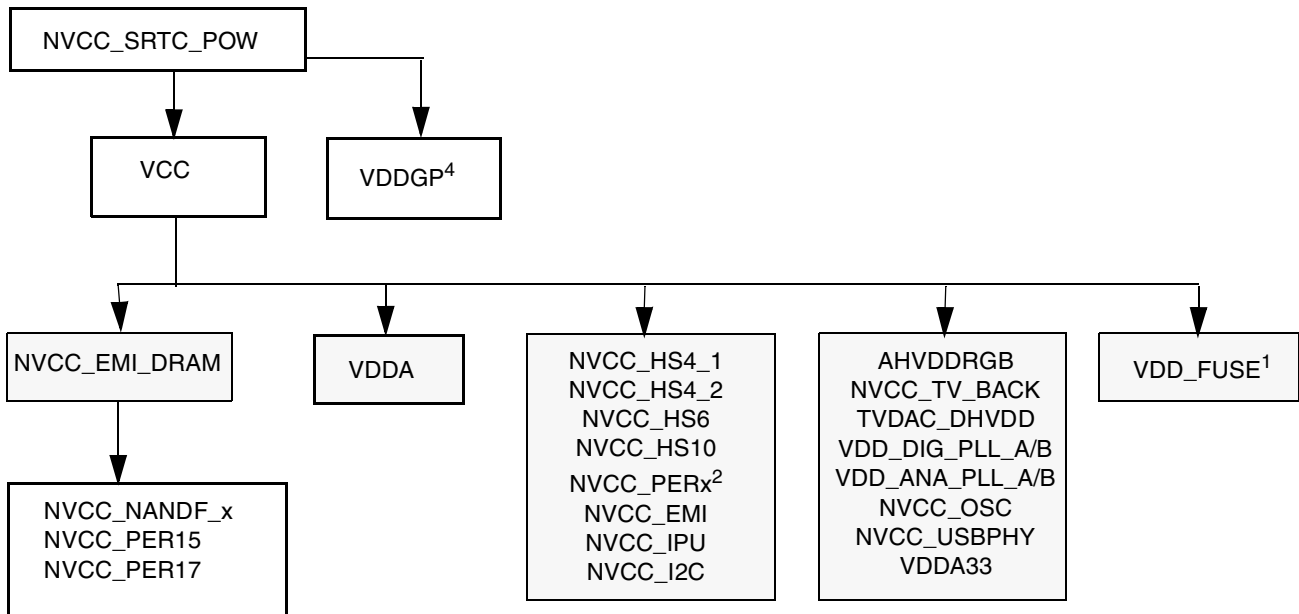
NVCC_SRTC_POW

VCC

VDDGP$^4$

NVCC_EMI_DRAM

VDDA

NVCC_HS4_1
NVCC_HS4_2
NVCC_HS6
NVCC_HS10
NVCC_PERx$^2$
NVCC_EMI
NVCC_IPU
NVCC_I2C

AHVDDRGB
NVCC_TV_BACK
TVDAC_DHVDD
VDD_DIG_PLL_A/B
VDD_ANA_PLL_A/B
NVCC_OSC
NVCC_USBPHY
VDDA33

VDD_FUSE$^1$

NVCC_NANDF_x
NVCC_PER15
NVCC_PER17